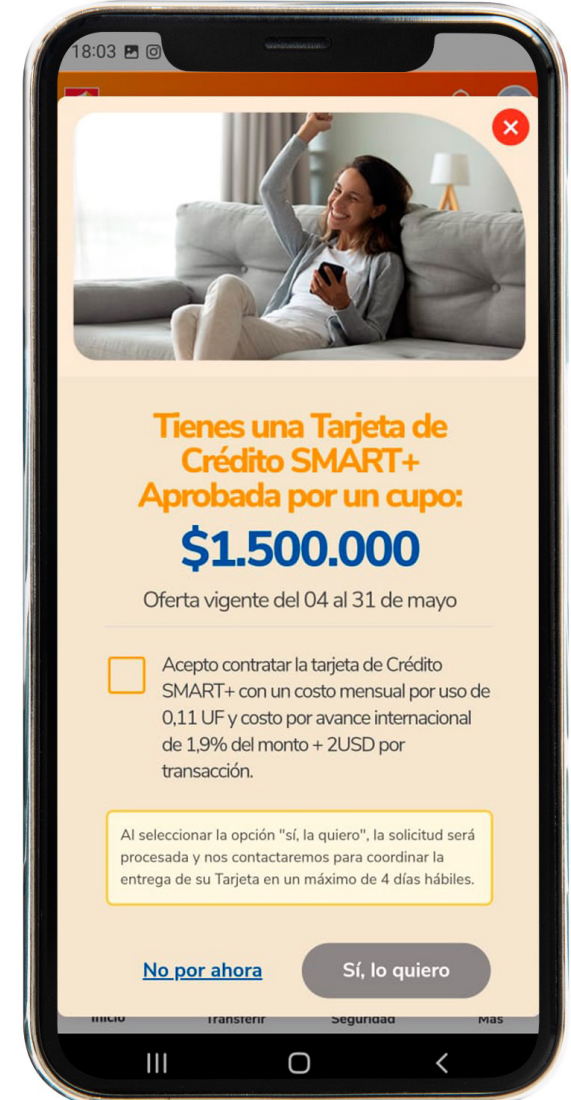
18:03

Tienes una Tarjeta de Crédito SMART+ Aprobada por un cupo:

$1.500.000

Oferta vigente del 04 al 31 de mayo

Acepto contratar la tarjeta de Crédito SMART+ con un costo mensual por uso de 0,11 UF y costo por avance internacional de 1,9% del monto + 2USD por transacción.

Al seleccionar la opción "sí, la quiero", la solicitud será procesada y nos contactaremos para coordinar la entrega de su Tarjeta en un máximo de 4 días hábiles.

No por ahora

Sí, lo quiero

Inicio Transferir Seguridad Más